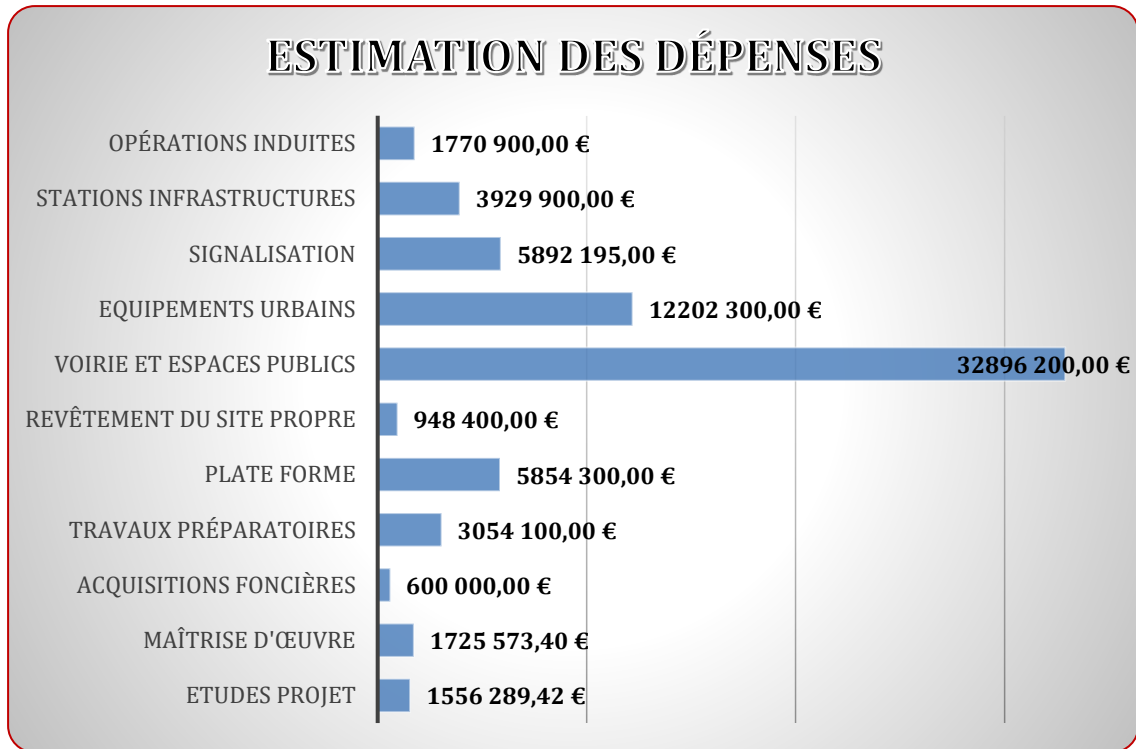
ESTIMATION DES DÉPENSES

OPÉRATIONS INDUITES 1770 900,00 €
STATIONS INFRASTRUCTURES 3929 900,00 €
SIGNALISATION 5892 195,00 €
EQUIPEMENTS URBAINS 12202 300,00 €
VOIRIE ET ESPACES PUBLICS 32896 200,00 €
REVÊTEMENT DU SITE PROPRE 948 400,00 €
PLATE FORME 5854 300,00 €
TRAVAUX PRÉPARATOIRES 3054 100,00 €
ACQUISITIONS FONCIÈRES 600 000,00 €
MAÎTRISE D'ŒUVRE 1725 573,40 €
ETUDES PROJET 1556 289,42 €